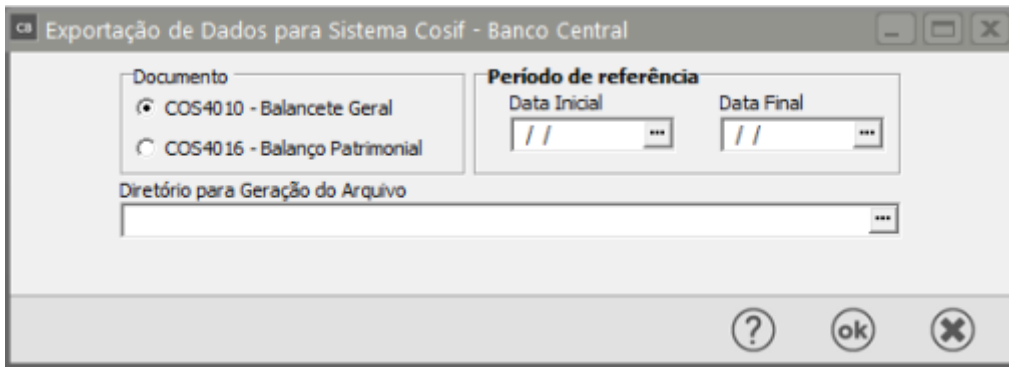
CB Exportação de Dados para Sistema Cosif - Banco Central

Documento

COS4010 - Balancete Geral

COS4016 - Balanço Patrimonial

Período de referência

Data Inicial

/ /

Data Final

/ /

Diretório para Geração do Arquivo

?

ok